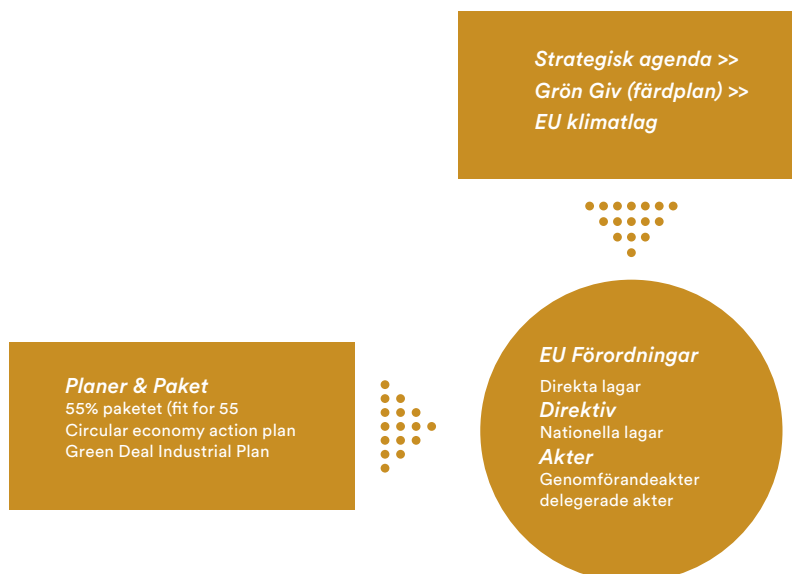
Strategisk agenda >>
Grön Giv (färdplan) >>
EU klimatlag

Planer & Paket
55% paketet (fit for 55
Circular economy action plan
Green Deal Industrial Plan

EU Förordningar
Direkta lagar
Direktiv
Nationella lagar
Akter
Genomförandeakter
delegerade akter